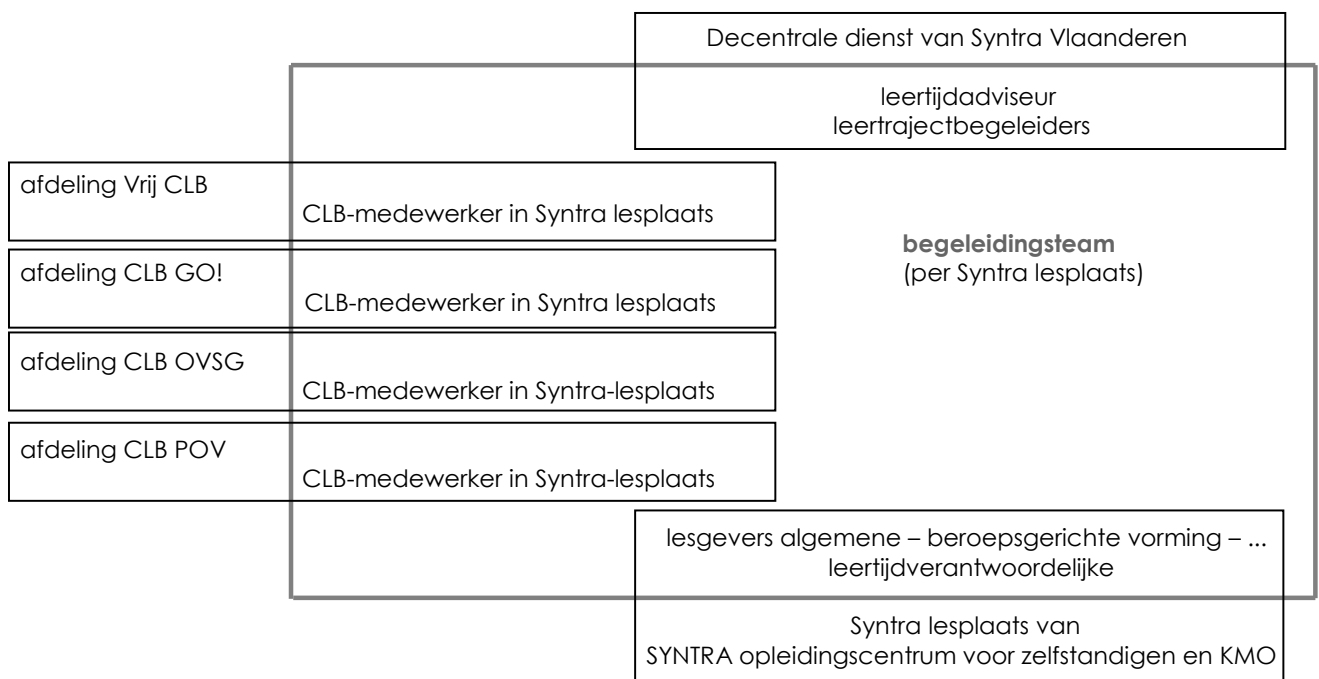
Decentrale dienst van Syntra Vlaanderen

leertijdadviseur
leertrajectbegeleiders

afdeling Vrij CLB
CLB-medewerker in Syntra lesplaats

afdeling CLB GO!
CLB-medewerker in Syntra lesplaats

afdeling CLB OVSG
CLB-medewerker in Syntra-lesplaats

afdeling CLB POV
CLB-medewerker in Syntra-lesplaats

**begeleidingsteam**
(per Syntra lesplaats)

lesgevers algemene – beroepsgerichte vorming – ...
leertijdverantwoordelijke

Syntra lesplaats van
SYNTRA opleidingscentrum voor zelfstandigen en KMO